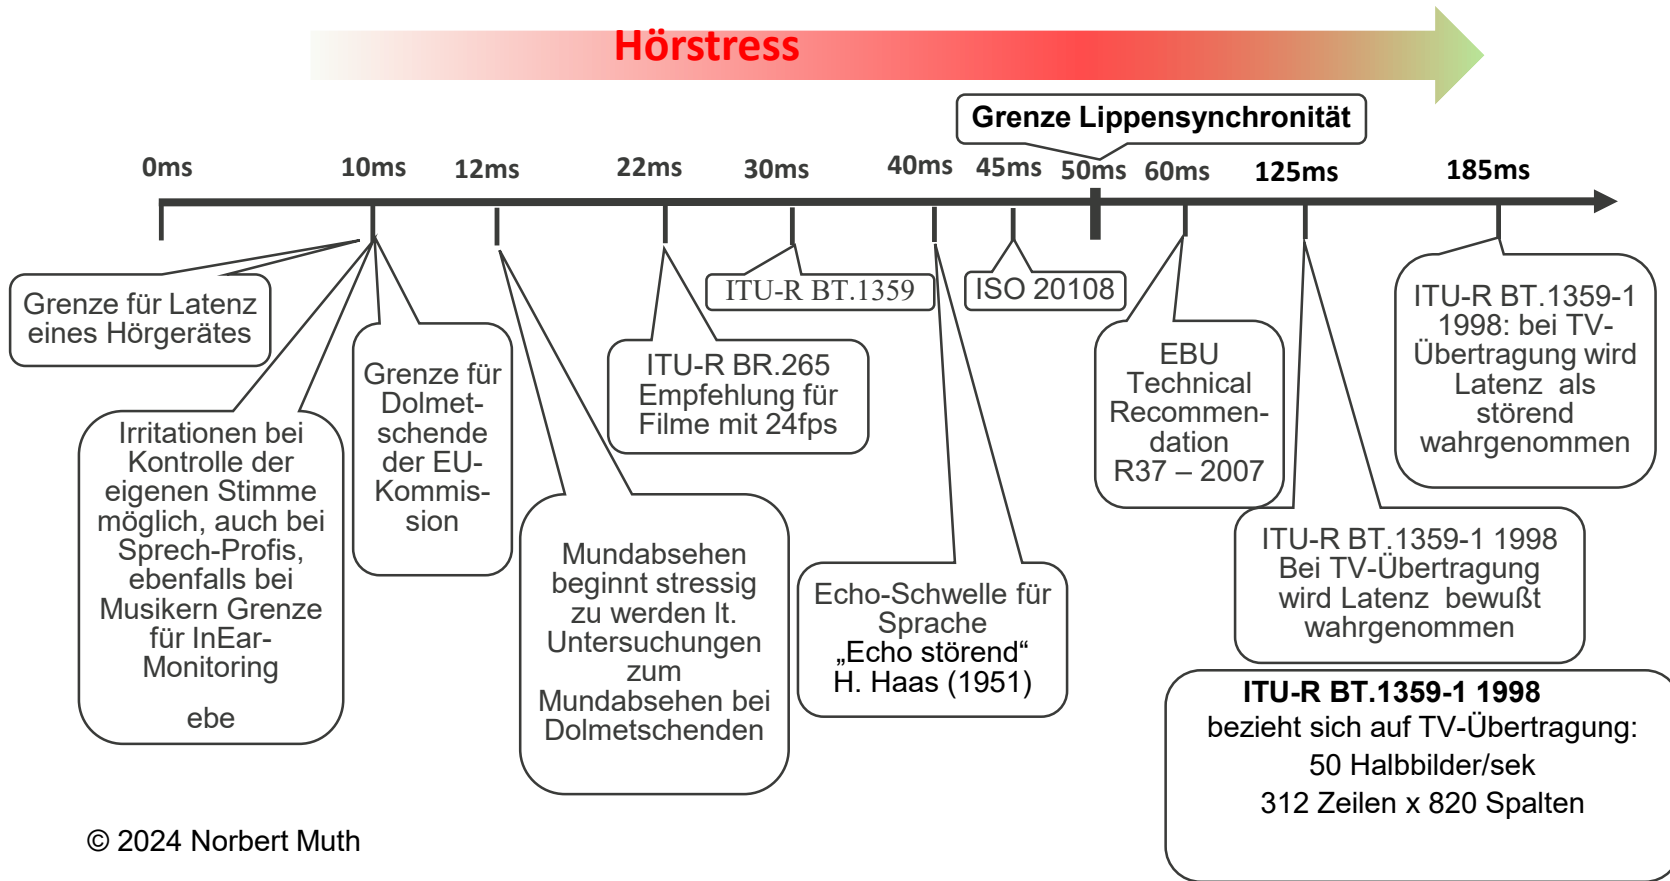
Hörstress

Grenze Lippensynchronität

0ms 10ms 12ms 22ms 30ms 40ms 45ms 50ms 60ms 125ms 185ms

Grenze für Latenz eines Hörgerätes

ITU-R BT.1359

ISO 20108

ITU-R BT.1359-1 1998: bei TV-Übertragung wird Latenz als störend wahrgenommen

Irritationen bei Kontrolle der eigenen Stimme möglich, auch bei Sprech-Profis, ebenfalls bei Musikern Grenze für InEar-Monitoring

ebe

Grenze für Dolmetschende der EU-Kommission

ITU-R BR.265 Empfehlung für Filme mit 24fps

EBU Technical Recommendation R37 – 2007

Mundabsehen beginnt stressig zu werden lt. Untersuchungen zum Mundabsehen bei Dolmetschenden

Echo-Schwelle für Sprache „Echo störend“ H. Haas (1951)

ITU-R BT.1359-1 1998 Bei TV-Übertragung wird Latenz bewußt wahrgenommen

ITU-R BT.1359-1 1998
bezieht sich auf TV-Übertragung:
50 Halbbilder/sek
312 Zeilen x 820 Spalten

© 2024 Norbert Muth